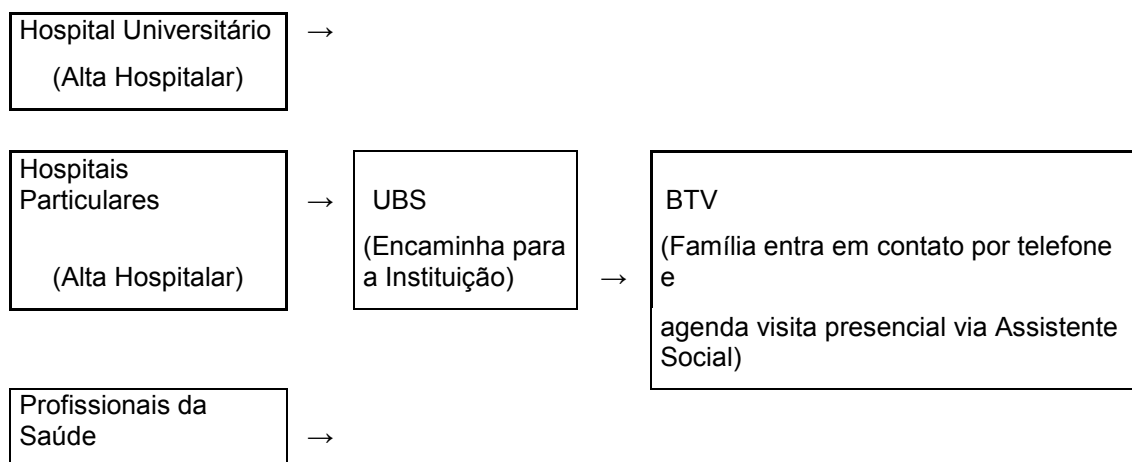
Hospital Universitário
(Alta Hospitalar)
→

Hospitais Particulares
(Alta Hospitalar)
→

UBS
(Encaminha para a Instituição)
→

BTV
(Família entra em contato por telefone e
agenda visita presencial via Assistente Social)

Profissionais da Saúde
→